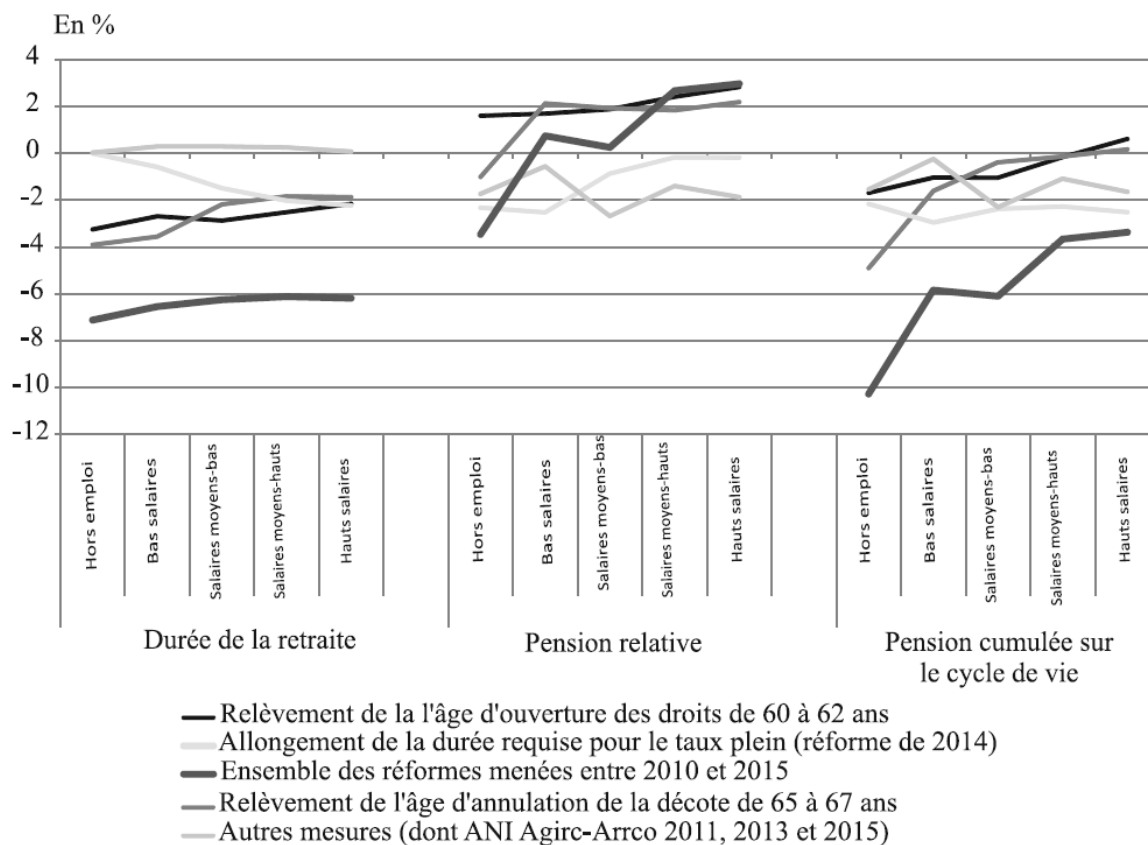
En %

4
2
0
-2
-4
-6
-8
-10
-12

Hors emploi
Bas salaires
Salaires moyens-bas
Salaires moyens-hauts
Hauts salaires

Hors emploi
Bas salaires
Salaires moyens-bas
Salaires moyens-hauts
Hauts salaires

Hors emploi
Bas salaires
Salaires moyens-bas
Salaires moyens-hauts
Hauts salaires

Durée de la retraite

Pension relative

Pension cumulée sur le cycle de vie

Relèvement de la l'âge d'ouverture des droits de 60 à 62 ans
Allongement de la durée requise pour le taux plein (réforme de 2014)
Ensemble des réformes menées entre 2010 et 2015
Relèvement de l'âge d'annulation de la décote de 65 à 67 ans
Autres mesures (dont ANI Agirc-Arrco 2011, 2013 et 2015)